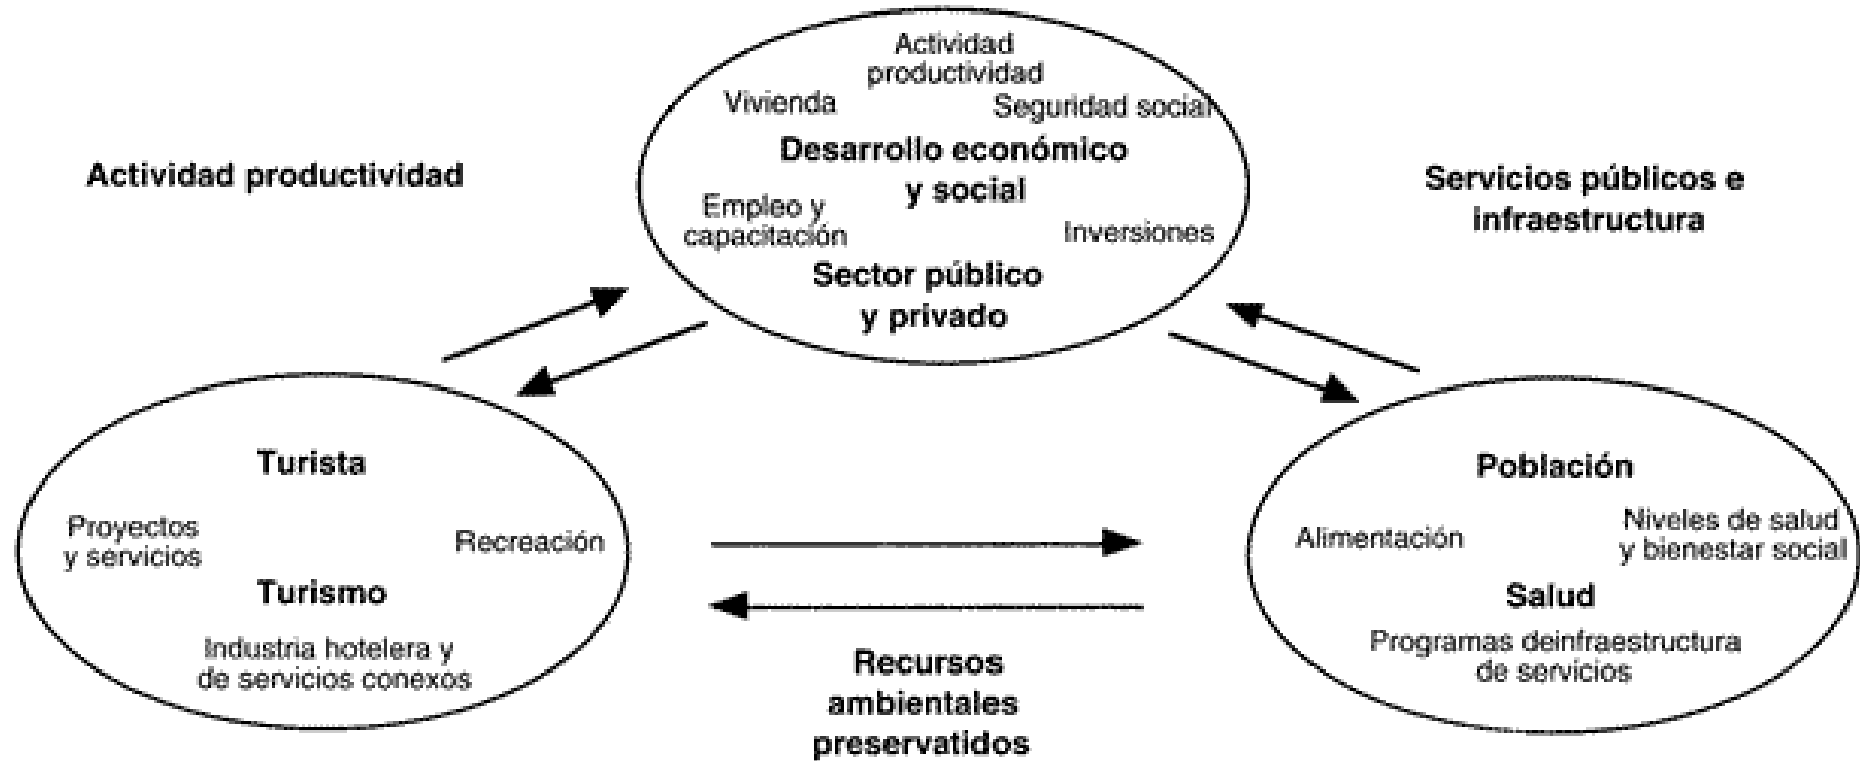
Actividad productividad

Vivienda

Seguridad social

Desarrollo económico y social

Empleo y capacitación

Inversiones

Sector público y privado

Actividad productividad

Servicios públicos e infraestructura

Turista

Proyectos y servicios

Recreación

Turismo

Industria hotelera y de servicios conexos

Población

Alimentación

Niveles de salud y bienestar social

Salud

Programas deinfraestructura de servicios

Recursos ambientales preservatidos